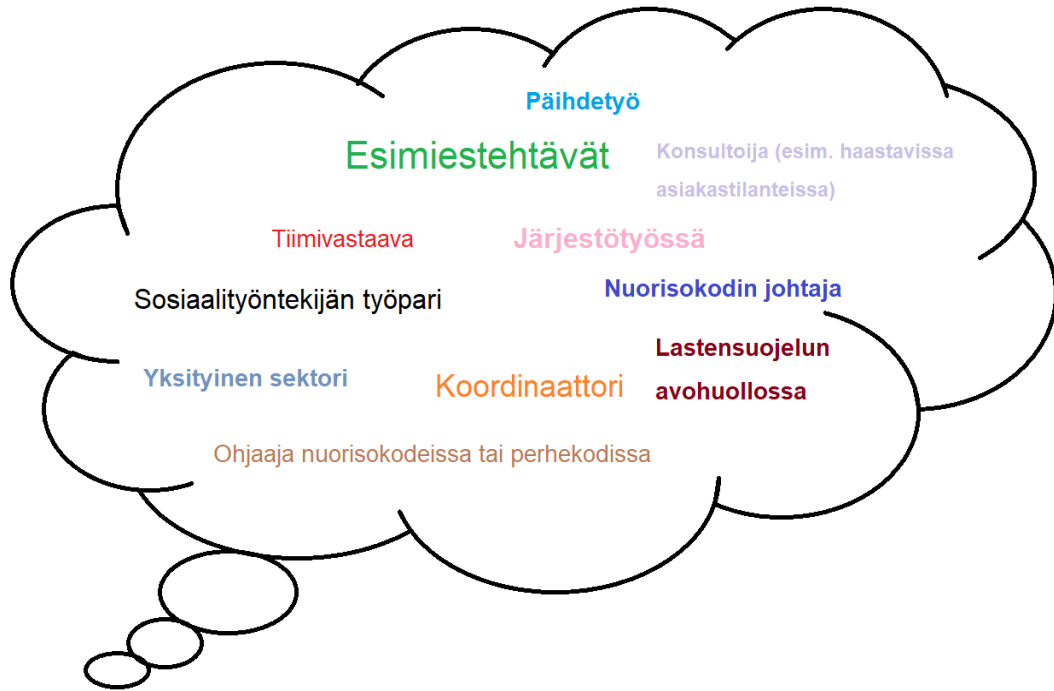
Päihdetyö

Esimiestehtävät

Konsultoija (esim. haastavissa asiakastilanteissa)

Tiimivastaava

Järjestötyössä

Sosiaalityöntekijän työpari

Nuorisokodin johtaja

Lastensuojelun avohuollossa

Yksityinen sektori

Koordinaattori

Ohjaaja nuorisokodeissa tai perhekodissa